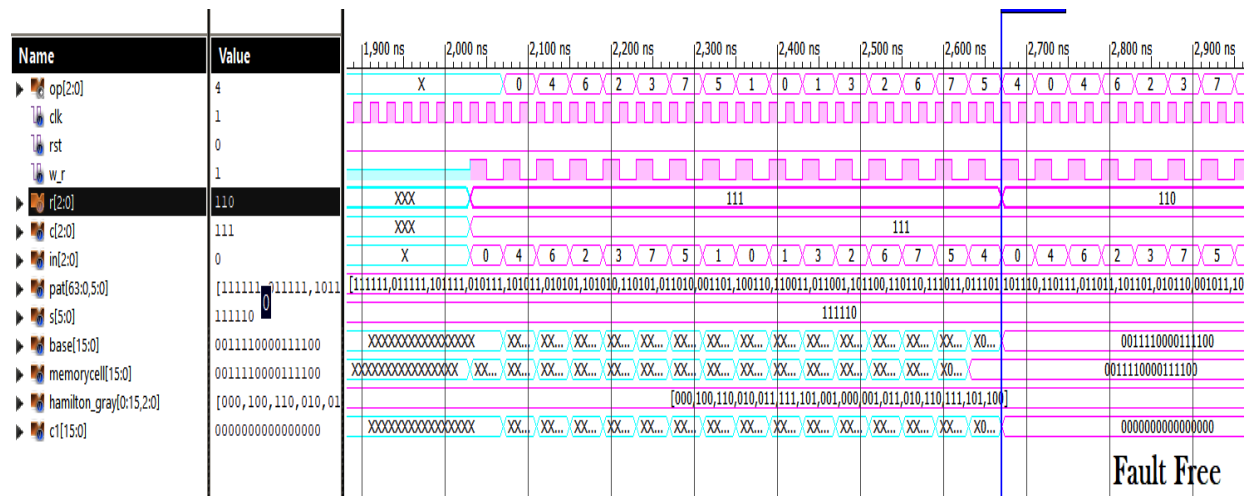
| Name | Value |
|---|---|
| op[2:0] | 4 |
| clk | 1 |
| rst | 0 |
| w_r | 1 |
| r[2:0] | 110 |
| c[2:0] | 111 |
| in[2:0] | 0 |
| pat[63:0,5:0] | [111111,011111,1011 |
| s[5:0] | 111110 |
| base[15:0] | 0011110000111100 |
| memorycell[15:0] | 0011110000111100 |
| hamilton_gray[0:15,2:0] | [000,100,110,010,01 |
| c1[15:0] | 0000000000000000 |

1,900 ns 2,000 ns 2,100 ns 2,200 ns 2,300 ns 2,400 ns 2,500 ns 2,600 ns 2,700 ns 2,800 ns 2,900 ns

X 0 4 6 2 3 7 5 1 0 1 3 2 6 7 5 4 0 4 6 2 3 7

XXX 111 110

XXX 111

X 0 4 6 2 3 7 5 1 0 1 3 2 6 7 5 4 0 4 6 2 3 7 5

[111111,011111,101111,010111,101011,010101,101010,110101,011010,001101,100110,110011,011001,101100,110110,111011,011101,101110,110111,011011,101101,010110,001011,10

111110

0

XXXXXXXXXXXXXXXX XX... XX... XX... XX... XX... XX... XX... XX... XX... XX... XX... XX... XX... X0... 0011110000111100

XXXXXXXXXXXXXXXX XX... XX... XX... XX... XX... XX... XX... XX... XX... XX... XX... XX... XX... X0... 0011110000111100

[000,100,110,010,011,111,101,001,000,001,011,010,110,111,101,100]

XXXXXXXXXXXXXXXX XX... XX... XX... XX... XX... XX... XX... XX... XX... XX... XX... XX... XX... X0... 0000000000000000

Fault Free